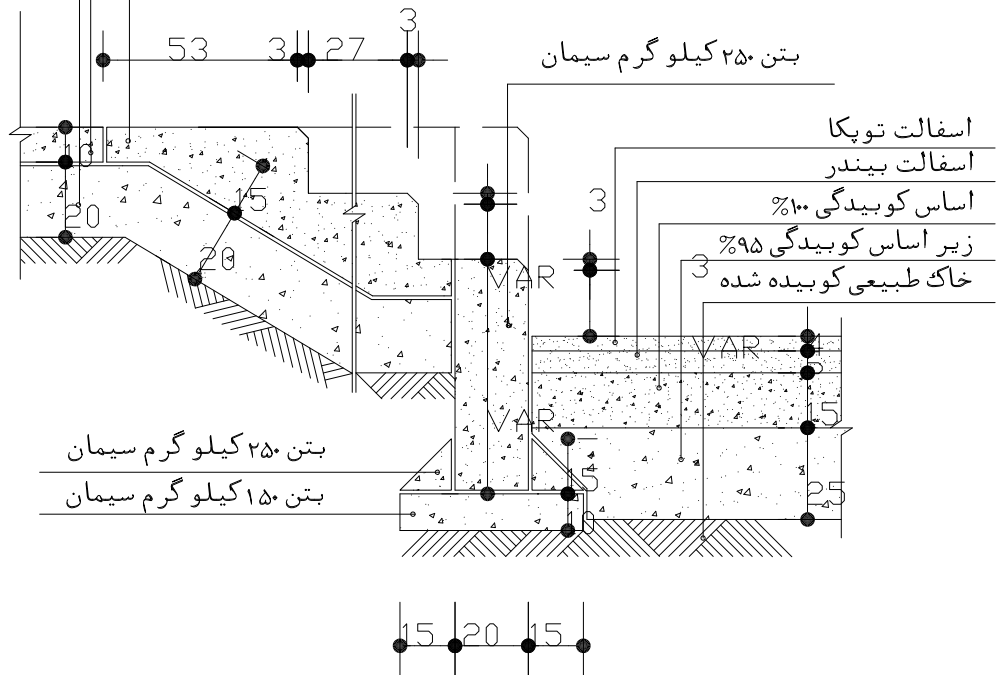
53
3
27
3
بتن ۲۵۰ کیلو گرم سیمان
10
20
15
20
اسفالت توپکا
اسفالت بیندر
اساس کوبیدگی ۱۰۰%
زیر اساس کوبیدگی ۹۵%
خاک طبیعی کوبیده شده
3
3
VAR
VAR
4
5
15
VAR
بتن ۲۵۰ کیلو گرم سیمان
بتن ۱۵۰ کیلو گرم سیمان
15
10
25
15
20
15